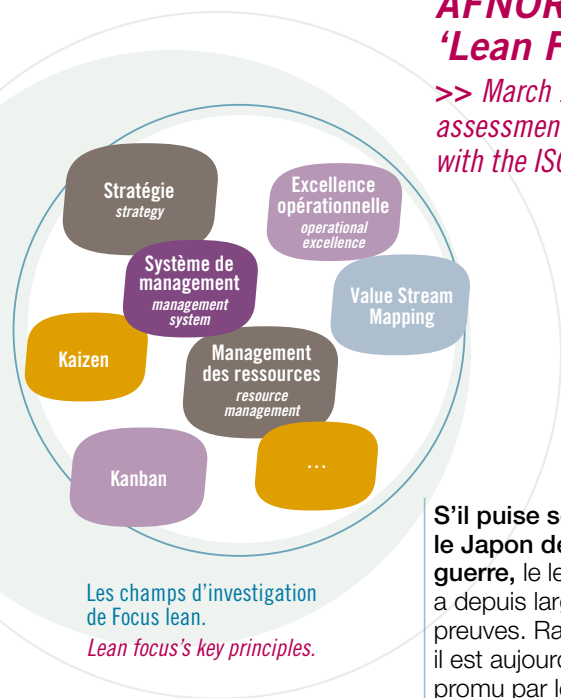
AFNOR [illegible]
'Lean F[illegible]

>> March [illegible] assessmen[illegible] with the IS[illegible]

Stratégie
strategy

Excellence opérationnelle
operational excellence

Système de management
management system

Value Stream Mapping

Kaizen

Management des ressources
resource management

Kanban

...

Les champs d'investigation de Focus lean.
Lean focus's key principles.

S'il puise se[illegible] le Japon de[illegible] guerre, le le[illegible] a depuis larg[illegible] preuves. Ra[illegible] il est aujourd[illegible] promu par le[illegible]